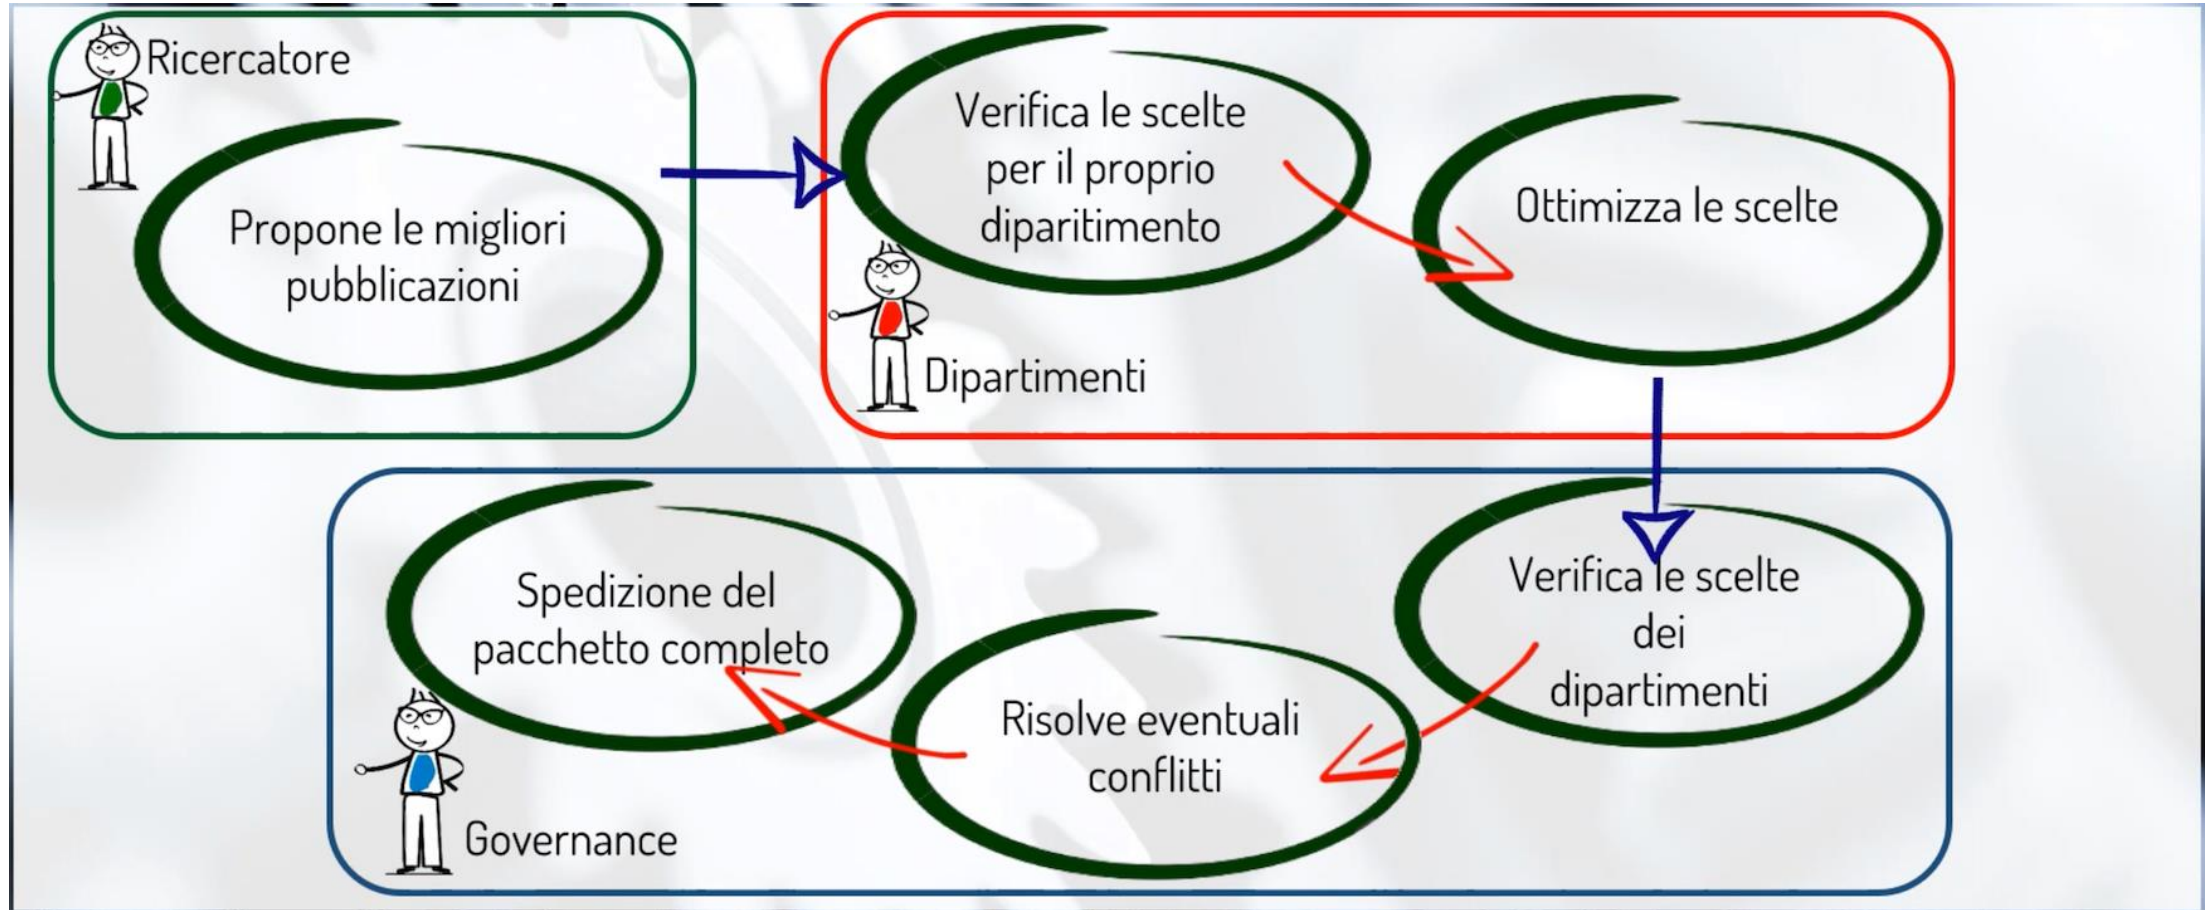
Ricercatore

Propone le migliori pubblicazioni

Verifica le scelte per il proprio diparitimento

Ottimizza le scelte

Dipartimenti

Verifica le scelte dei dipartimenti

Risolve eventuali conflitti

Spedizione del pacchetto completo

Governance